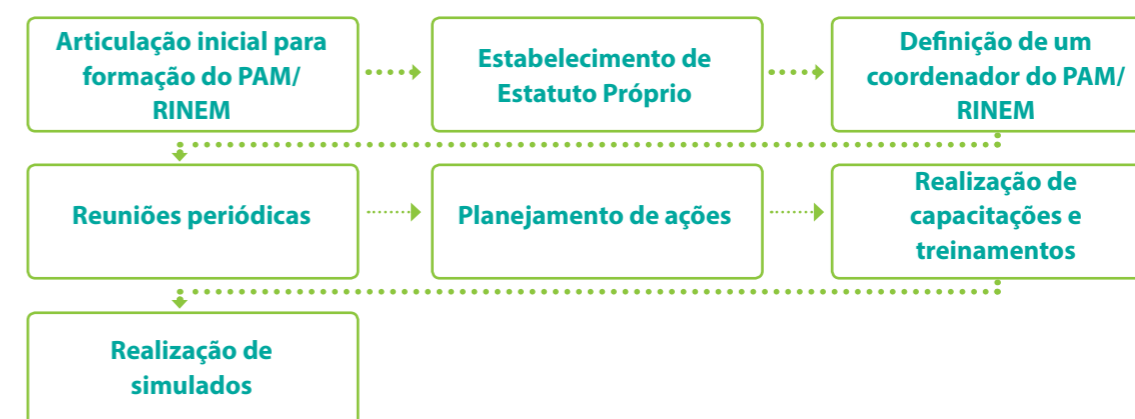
Articulação inicial para formação do PAM/ RINEM

Estabelecimento de Estatuto Próprio

Definição de um coordenador do PAM/ RINEM

Reuniões periódicas

Planejamento de ações

Realização de capacitações e treinamentos

Realização de simulados